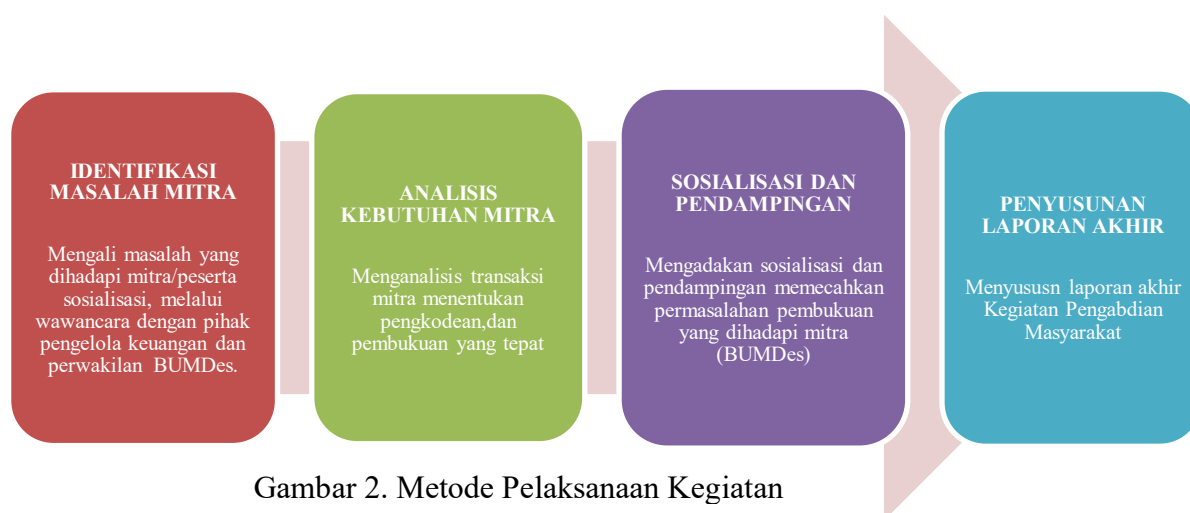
IDENTIFIKASI MASALAH MITRA

Mengali masalah yang dihadapi mitra/peserta sosialisasi, melalui wawancara dengan pihak pengelola keuangan dan perwakilan BUMDes.

ANALISIS KEBUTUHAN MITRA

Menganalisis transaksi mitra menentukan pengkodean,dan pembukuan yang tepat

SOSIALISASI DAN PENDAMPINGAN

Mengadakan sosialisasi dan pendampingan memecahkan permasalahan pembukuan yang dihadapi mitra (BUMDes)

PENYUSUNAN LAPORAN AKHIR

Menyususn laporan akhir Kegiatan Pengabdian Masyarakat

Gambar 2. Metode Pelaksanaan Kegiatan